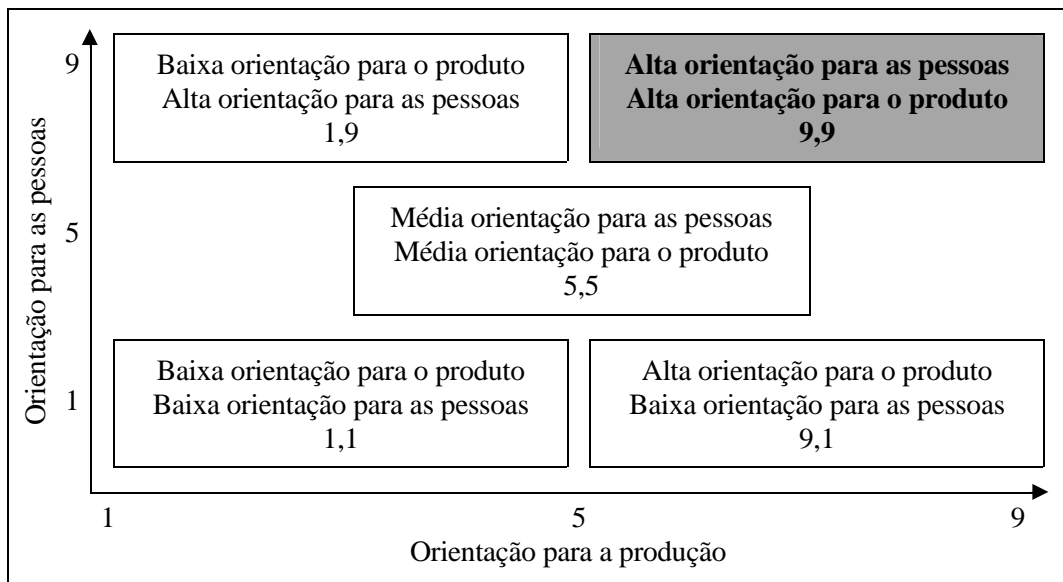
Orientação para as pessoas

9

Baixa orientação para o produto
Alta orientação para as pessoas
1,9

Alta orientação para as pessoas
Alta orientação para o produto
9,9

5

Média orientação para as pessoas
Média orientação para o produto
5,5

1

Baixa orientação para o produto
Baixa orientação para as pessoas
1,1

Alta orientação para o produto
Baixa orientação para as pessoas
9,1

1 5 9

Orientação para a produção